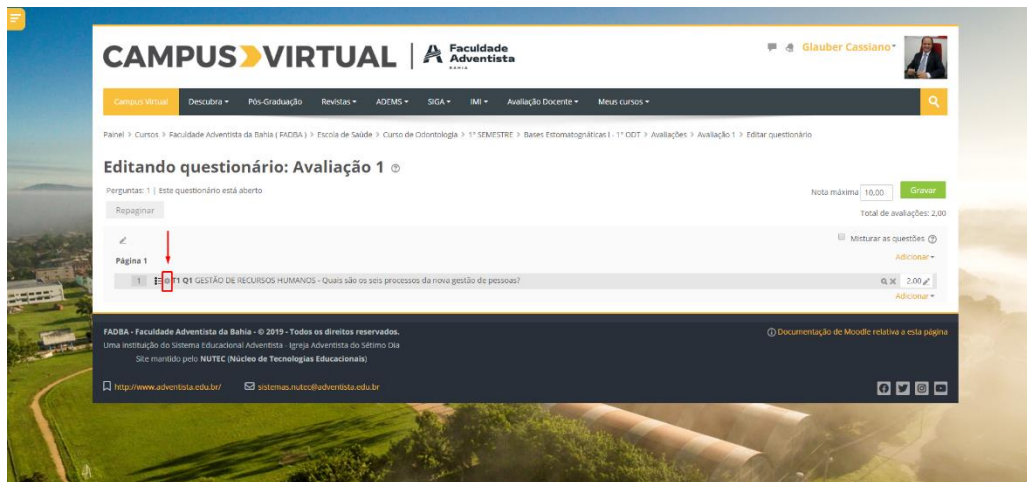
CAMPUS VIRTUAL | Faculdade Adventista BAHIA

Glauber Cassiano

Campus Virtual Descubra Pós-Graduação Revistas ADEMS SIGA IMI Avaliação Docente Meus cursos

Painel > Cursos > Faculdade Adventista da Bahia ( FADBA ) > Escola de Saúde > Curso de Odontologia > 1° SEMESTRE > Bases Estomatognáticas I - 1° ODT > Avaliações > Avaliação 1 > Editar questionário

Editando questionário: Avaliação 1

Perguntas: 1 | Este questionário está aberto

Nota máxima 10,00 Gravar

Repaginar

Total de avaliações: 2,00

Misturar as questões

Página 1

Adicionar

1 Q1 GESTÃO DE RECURSOS HUMANOS - Quais são os seis processos da nova gestão de pessoas?

2,00

Adicionar

FADBA - Faculdade Adventista da Bahia - © 2019 - Todos os direitos reservados.
Uma instituição do Sistema Educacional Adventista - Igreja Adventista do Sétimo Dia
Site mantido pelo NUTEC (Núcleo de Tecnologias Educacionais)

Documentação de Moodle relativa a esta página

http://www.adventista.edu.br/ sistemas.nutec@adventista.edu.br